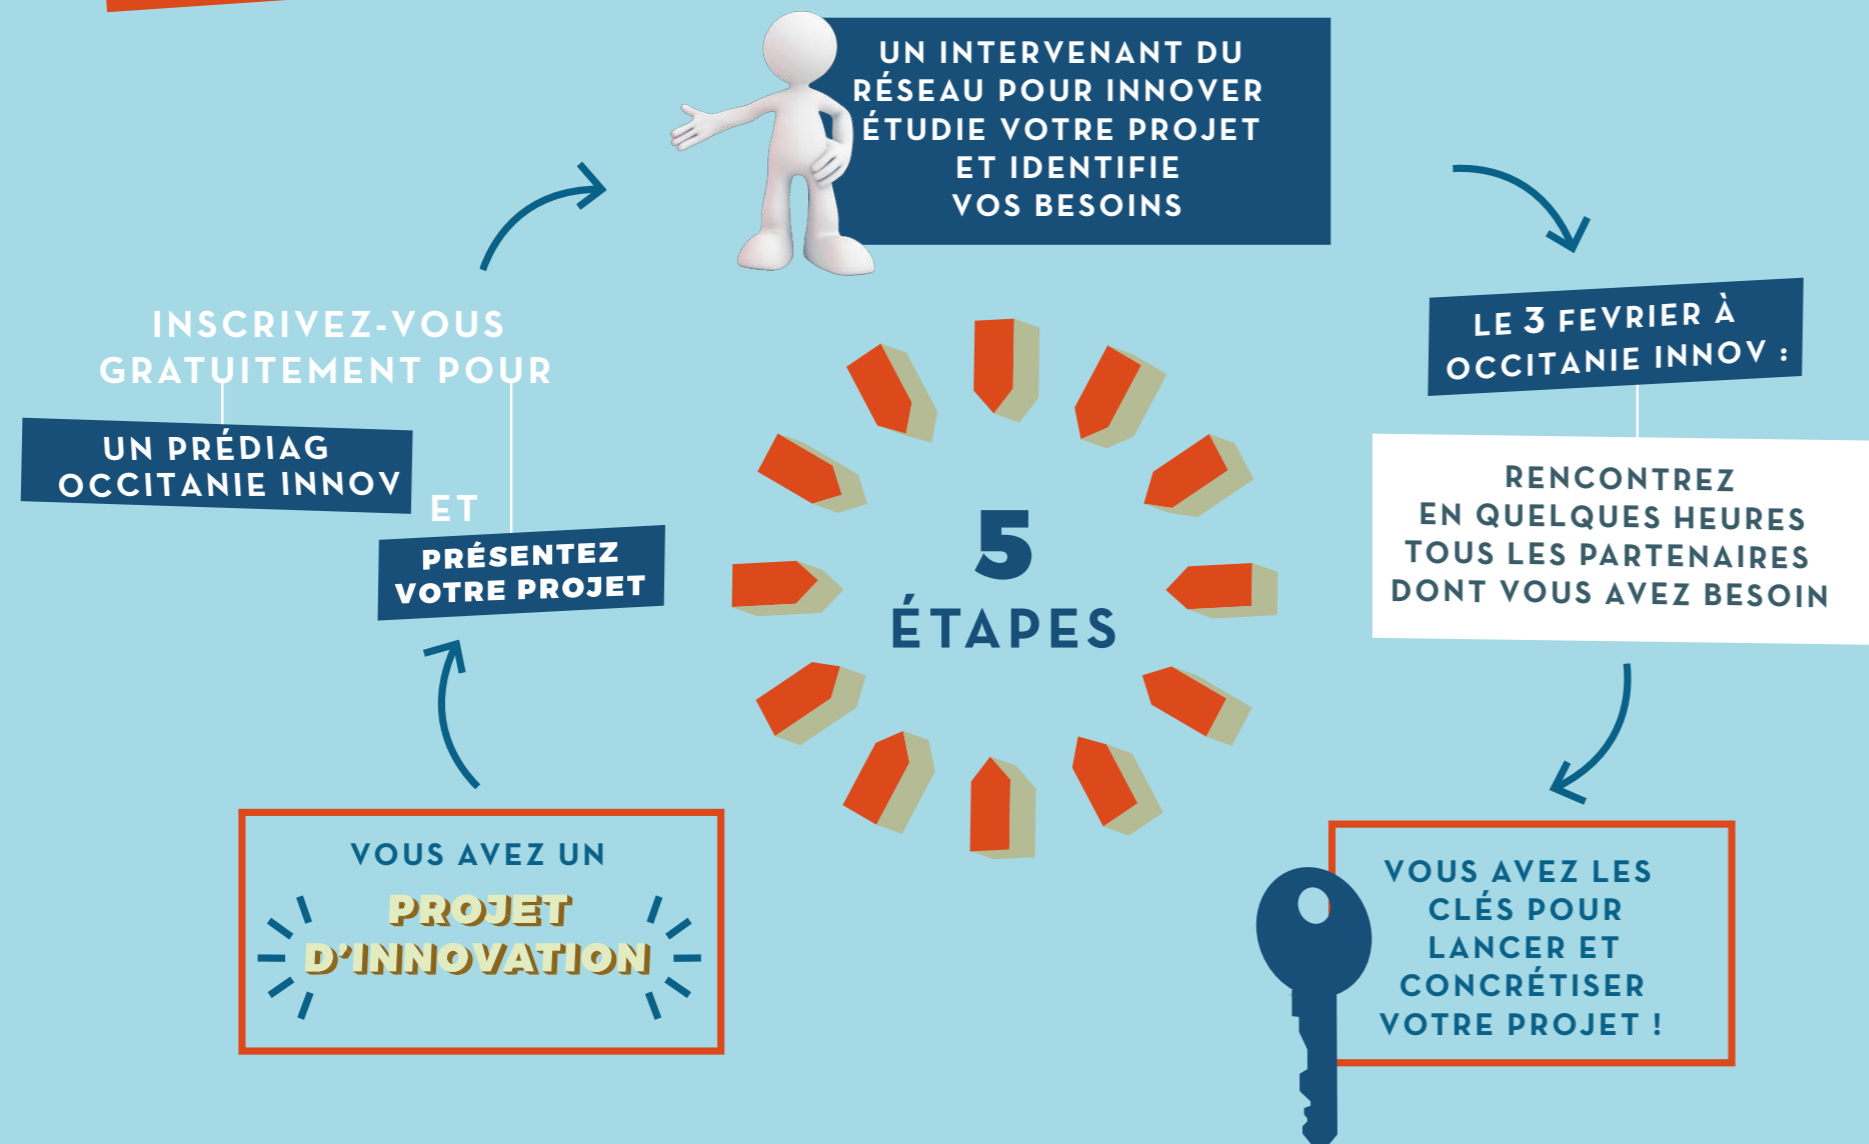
UN INTERVENANT DU RÉSEAU POUR INNOVER ÉTUDIE VOTRE PROJET ET IDENTIFIE VOS BESOINS

INSCRIVEZ-VOUS GRATUITEMENT POUR

UN PRÉDIAG OCCITANIE INNOV

ET

PRÉSENTEZ VOTRE PROJET

5

ÉTAPES

LE 3 FEVRIER À OCCITANIE INNOV :

RENCONTREZ EN QUELQUES HEURES TOUS LES PARTENAIRES DONT VOUS AVEZ BESOIN

VOUS AVEZ UN

PROJET D'INNOVATION

VOUS AVEZ LES CLÉS POUR LANCER ET CONCRÉTISER VOTRE PROJET !